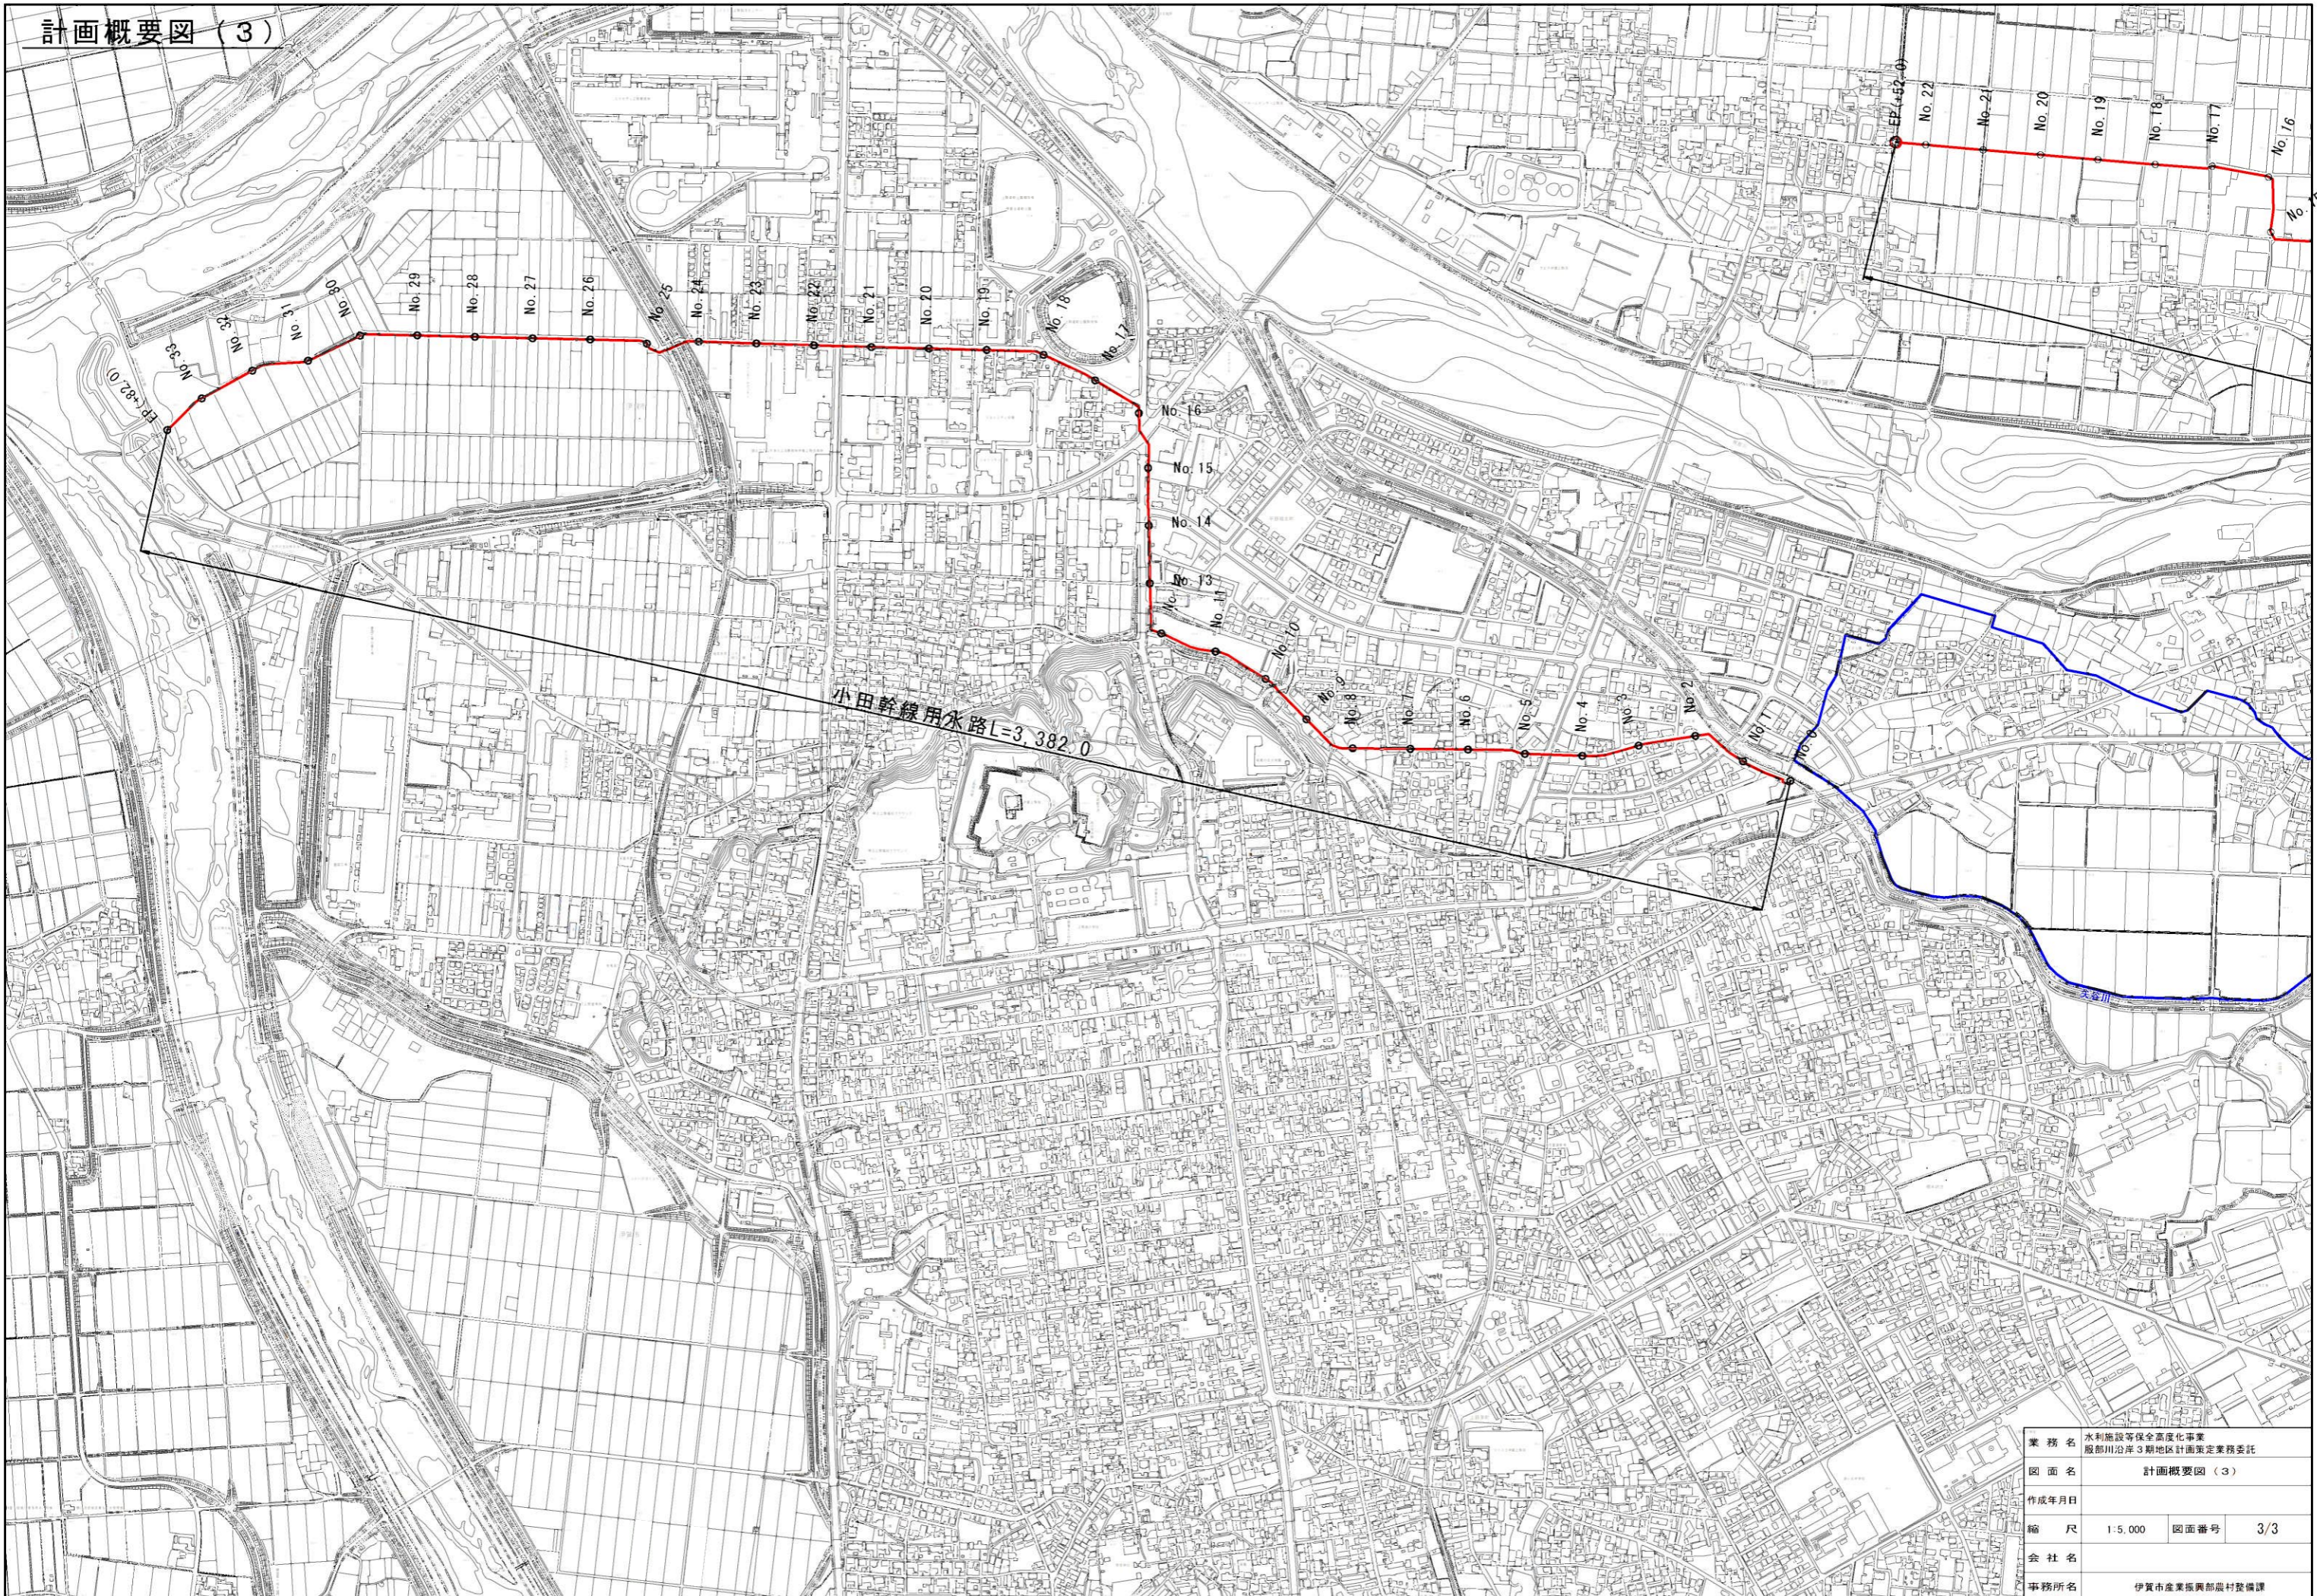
計画概要図（３）

EP(+52.0)
No.22
No.21
No.20
No.19
No.18
No.17
No.16
No.15

EP(+82.0)
No.33
No.32
No.31
No.30
No.29
No.28
No.27
No.26
No.25
No.24
No.23
No.22
No.21
No.20
No.19
No.18
No.17
No.16
No.15
No.14
No.13
No.12
No.11
No.10
No.9
No.8
No.7
No.6
No.5
No.4
No.3
No.2
No.1
No.0

小田幹線用水路L=3,382.0

矢谷川

| 業務名 | 水利施設等保全高度化事業 服部川沿岸３期地区計画策定業務委託 | | |
|---|---|---|---|
| 図面名 | 計画概要図（３） | | |
| 作成年月日 | | | |
| 縮尺 | 1:5,000 | 図面番号 | 3/3 |
| 会社名 | | | |
| 事務所名 | 伊賀市産業振興部農村整備課 | | |